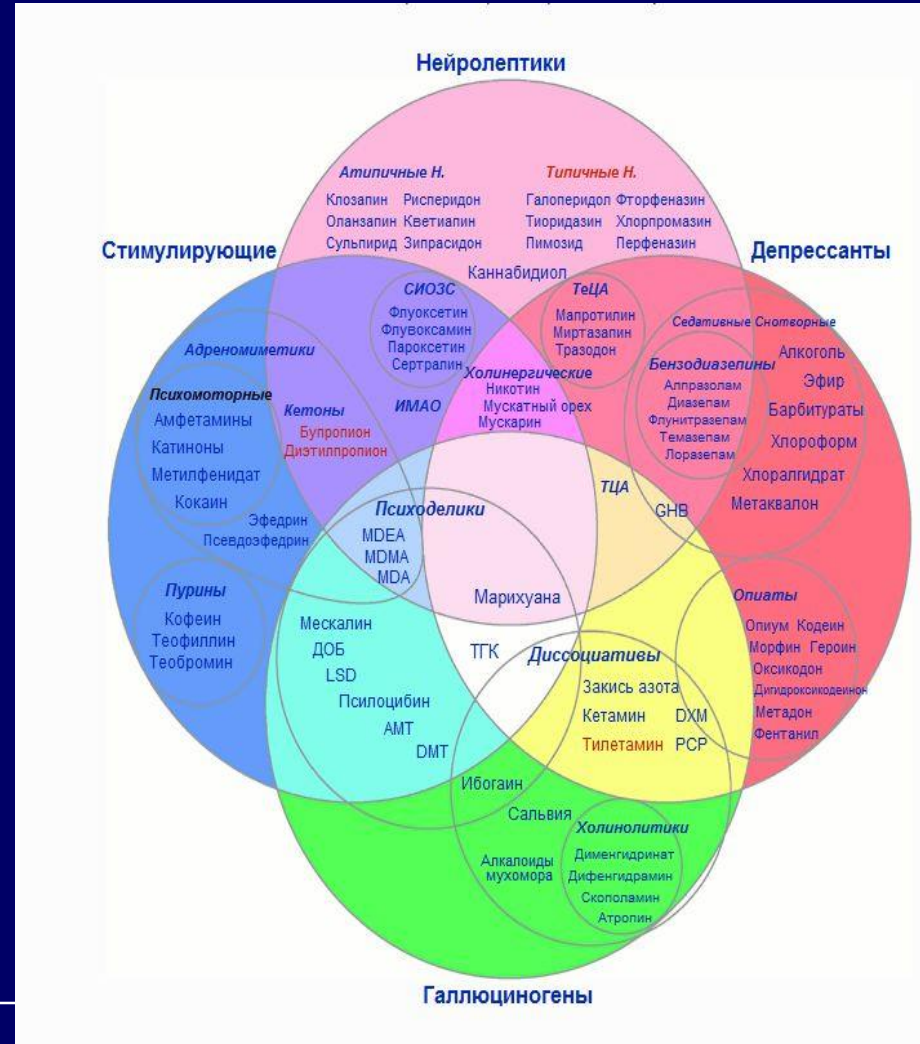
Нейролептики

Атипичные Н.
Клозапин Рисперидон
Оланзапин Кветиапин
Сульпирид Зипрасидон

Типичные Н.
Галоперидол Фторфеназин
Тиоридазин Хлорпромазин
Пимозид Перфеназин

Стимулирующие

Депрессанты

Каннабидиол

СИОЗС
Флуоксетин
Флувоксамин
Пароксетин
Сертралин

ТеЦА
Мапротилин
Миртазапин
Тразодон

Седативные Снотворные

Адреномиметики

Холинергические
Никотин
Мускатный орех
Мускарин

Бензодиазепины
Алпразолам
Диазепам
Флунитразепам
Темазепам
Лоразепам

Алкоголь
Эфир
Барбитураты
Хлороформ
Хлоралгидрат
Метаквалон

Психомоторные
Амфетамины
Катиноны
Метилфенидат
Кокаин

Кетоны
Бупропион
Диэтилпропион

ИМАО

Эфедрин
Псевдоэфедрин

Психоделики
MDEA
MDMA
MDA

ТЦА

GHB

Марихуана

Пурины
Кофеин
Теофиллин
Теобромин

Мескалин
ДОБ
LSD
Псилоцибин
AMT
DMT

ТГК

Диссоциативы
Закись азота
Кетамин DXM
Тилетамин PCP

Опиаты
Опиум Кодеин
Морфин Героин
Оксикодон
Дигидроксикодеинон
Метадон
Фентанил

Ибогаин

Сальвия

Алкалоиды мухомора

Холинолитики
Дименгидринат
Дифенгидрамин
Скополамин
Атропин

Галлюциногены